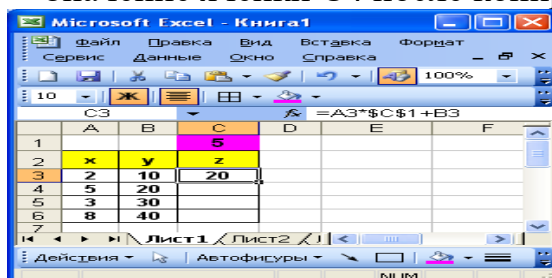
Microsoft Excel - Книга1

Файл Правка Вид Вставка Формат
Сервис Данные Окно Справка

100%

10 Ж

C3 fx =A3*$C$1+B3

| | A | B | C | D | E | F |
|---|---|---|---|---|---|---|
| 1 | | | 5 | | | |
| 2 | x | y | z | | | |
| 3 | 2 | 10 | 20 | | | |
| 4 | 5 | 20 | | | | |
| 5 | 3 | 30 | | | | |
| 6 | 8 | 40 | | | | |
| 7 | | | | | | |

Лист1 Лист2

Действия Автофигуры

NUM